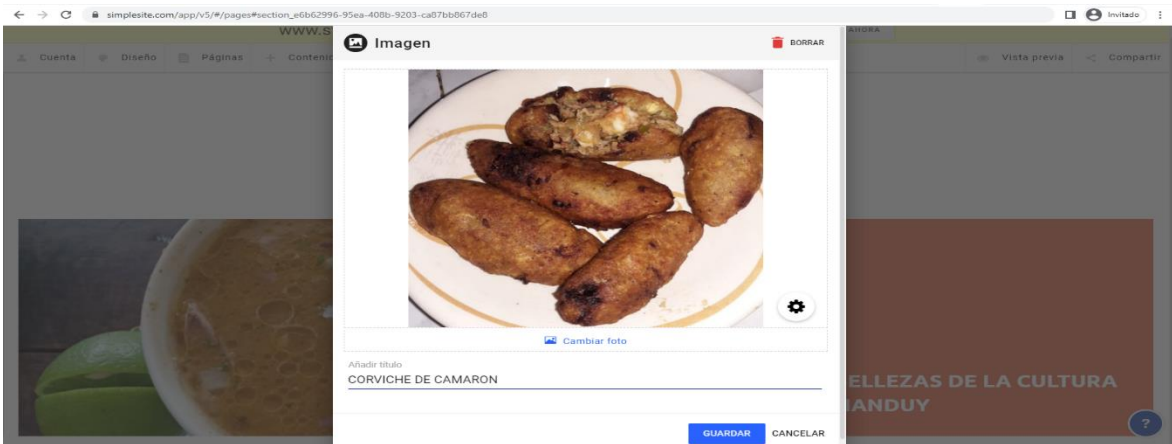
simplesite.com/app/v5/#/pages#section_e6b62996-95ea-408b-9203-ca87bb867de8

Invitado

WWW.S

AHORA

Cuenta Diseño Páginas Content

Vista previa Compartir

Imagen

BORRAR

Cambiar foto

Añadir título

CORVICHE DE CAMARON

GUARDAR CANCELAR

ELLEZAS DE LA CULTURA

ANDUY

?